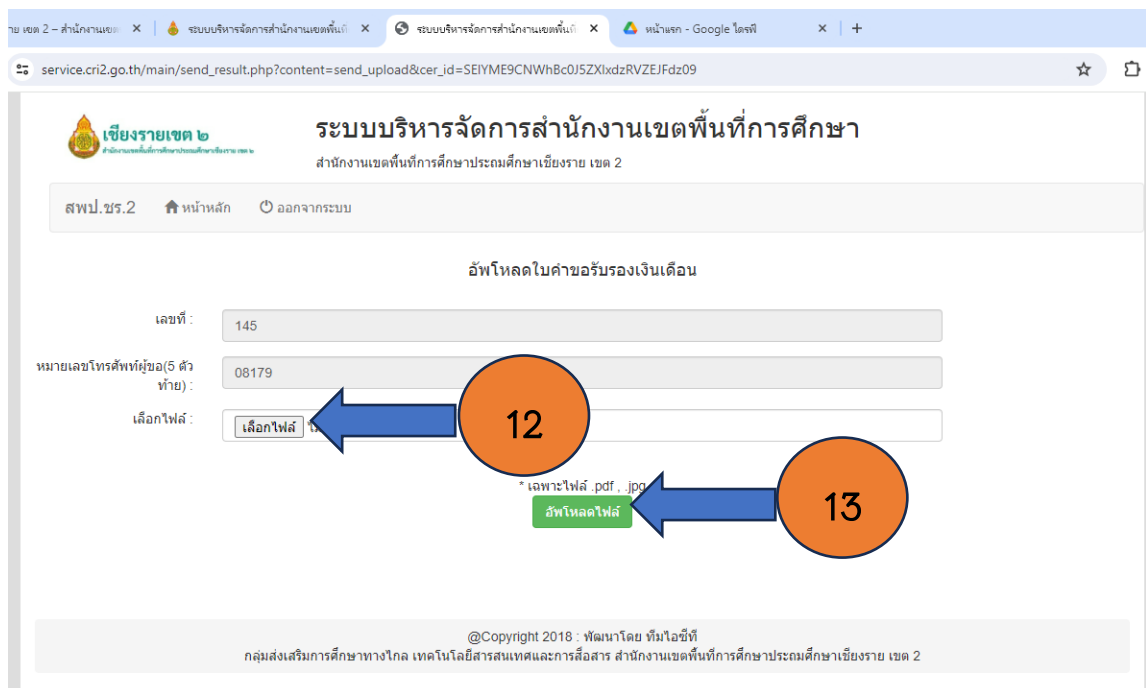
าย เขต 2 – สำนักงานเขต ✕ | ระบบบริหารจัดการสำนักงานเขตพื้นที่ ✕ | ระบบบริหารจัดการสำนักงานเขตพื้นที่ ✕ | หน้าแรก - Google ไดรฟ์ ✕ | +

service.cri2.go.th/main/send_result.php?content=send_upload&cer_id=SEIYME9CNWhBc0J5ZXlxdzRVZEJFdz09

เชียงรายเขต ๒
สำนักงานเขตพื้นที่การศึกษาประถมศึกษาเชียงราย เขต ๒

ระบบบริหารจัดการสำนักงานเขตพื้นที่การศึกษา
สำนักงานเขตพื้นที่การศึกษาประถมศึกษาเชียงราย เขต 2

สพป.ชร.2 หน้าหลัก ออกจากระบบ

อัพโหลดใบคำขอรับรองเงินเดือน

เลขที่ : 145

หมายเลขโทรศัพท์ผู้ขอ(5 ตัวท้าย) : 08179

เลือกไฟล์ : เลือกไฟล์

12

* เฉพาะไฟล์ .pdf , .jpg

อัพโหลดไฟล์

13

@Copyright 2018 : พัฒนาโดย ทีมไอซีที
กลุ่มส่งเสริมการศึกษาทางไกล เทคโนโลยีสารสนเทศและการสื่อสาร สำนักงานเขตพื้นที่การศึกษาประถมศึกษาเชียงราย เขต 2